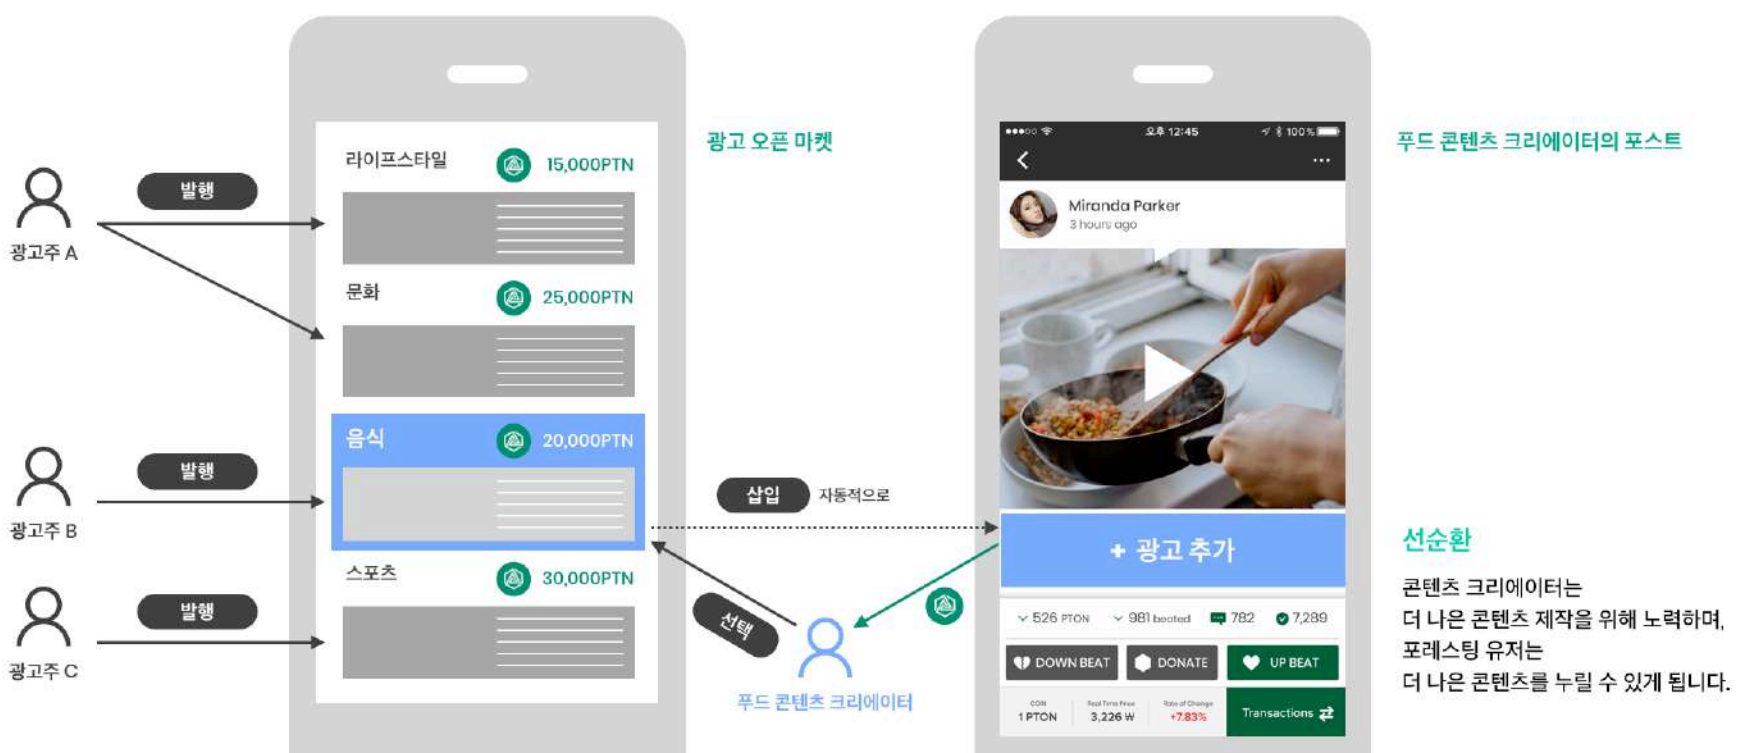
광고주 A

발행

광고주 B

발행

광고주 C

발행

라이프스타일 15,000PTN

문화 25,000PTN

음식 20,000PTN

스포츠 30,000PTN

광고 오픈 마켓

삽입 자동적으로

선택

푸드 콘텐츠 크리에이터

●●●○○ 오후 12:45 100%

Miranda Parker
3 hours ago

+ 광고 추가

526 PTON 981 beated 782 7,289

DOWN BEAT DONATE UP BEAT

1 PTON 3,226 ₩ +7.83% Transactions

푸드 콘텐츠 크리에이터의 포스트

선순환

콘텐츠 크리에이터는
더 나은 콘텐츠 제작을 위해 노력하며,
포레스팅 유저는
더 나은 콘텐츠를 누릴 수 있게 됩니다.